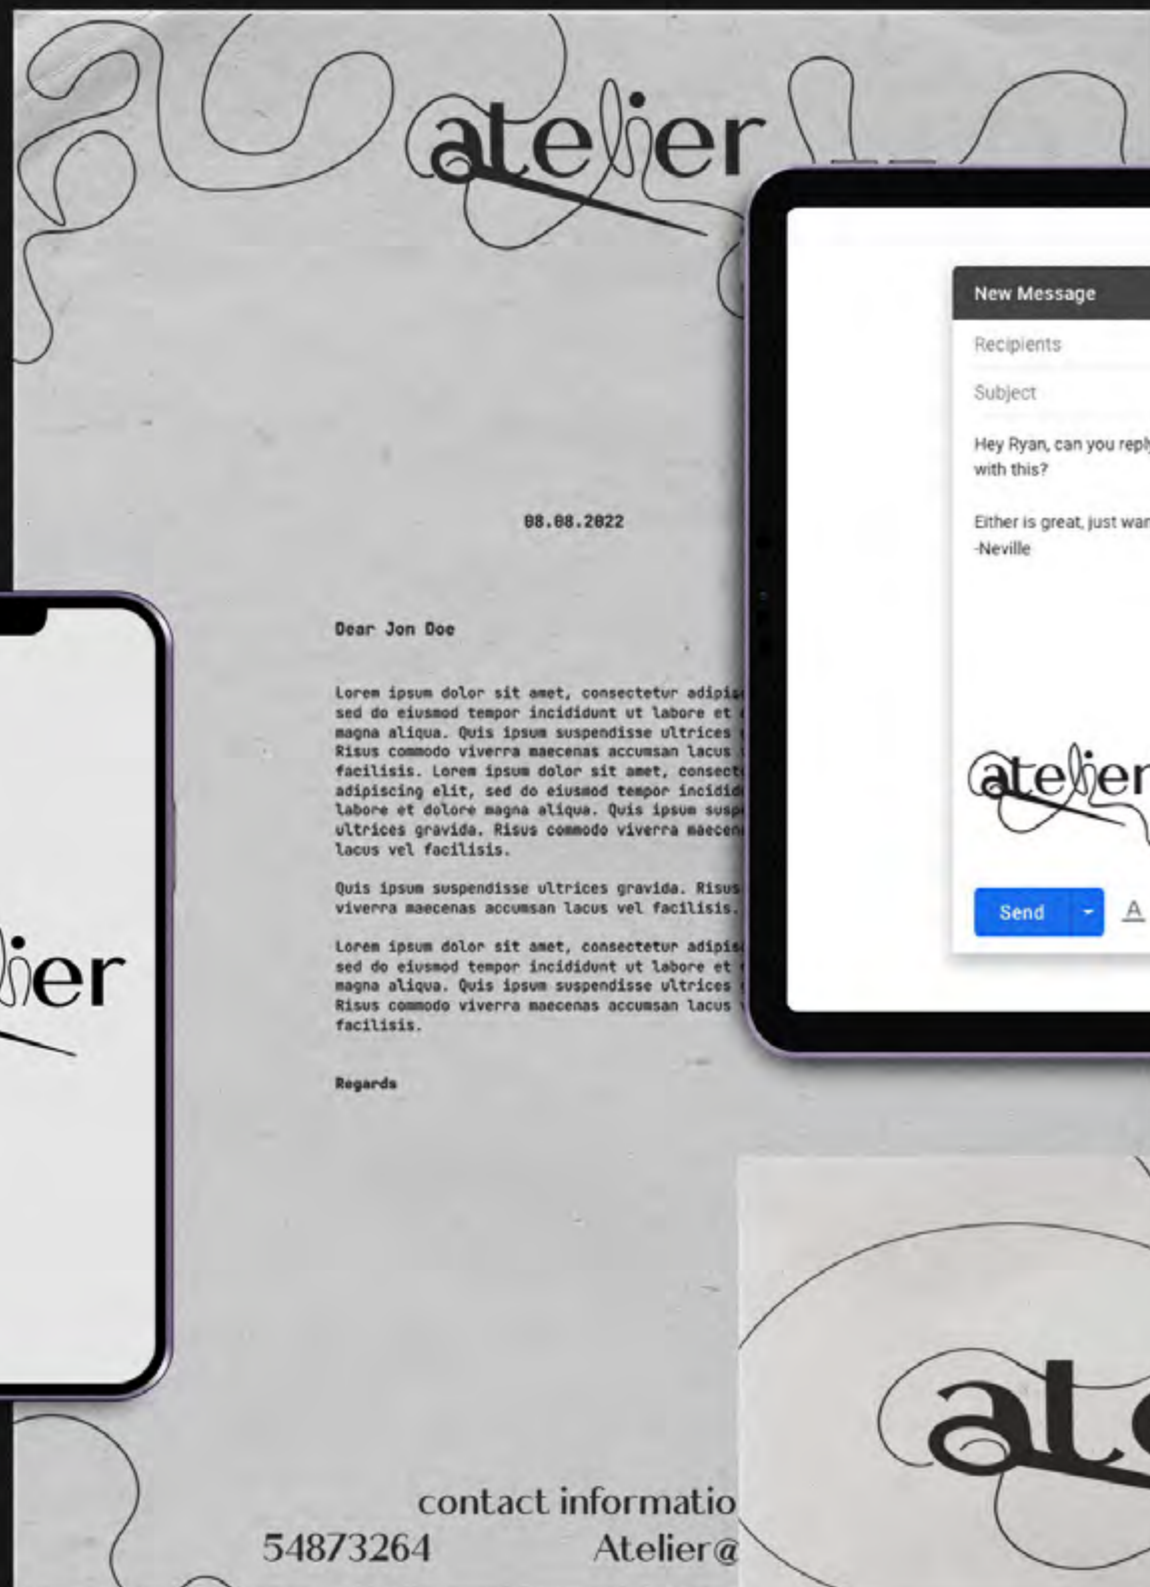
atelier

08.08.2022

Dear Jon Doe

Lorem ipsum dolor sit amet, consectetur adipis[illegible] sed do eiusmod tempor incididunt ut labore et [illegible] magna aliqua. Quis ipsum suspendisse ultrices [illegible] Risus commodo viverra maecenas accumsan lacus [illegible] facilisis. Lorem ipsum dolor sit amet, consect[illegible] adipiscing elit, sed do eiusmod tempor incidid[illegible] labore et dolore magna aliqua. Quis ipsum susp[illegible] ultrices gravida. Risus commodo viverra maecen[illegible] lacus vel facilisis.

Quis ipsum suspendisse ultrices gravida. Risus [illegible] viverra maecenas accumsan lacus vel facilisis.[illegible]

Lorem ipsum dolor sit amet, consectetur adipis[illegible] sed do eiusmod tempor incididunt ut labore et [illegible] magna aliqua. Quis ipsum suspendisse ultrices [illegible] Risus commodo viverra maecenas accumsan lacus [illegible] facilisis.

Regards

contact informatio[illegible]
54873264 Atelier@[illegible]

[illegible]ier

New Message
Recipients
Subject
Hey Ryan, can you repl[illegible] with this?

Either is great, just wa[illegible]
-Neville

atelier

Send

atel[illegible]